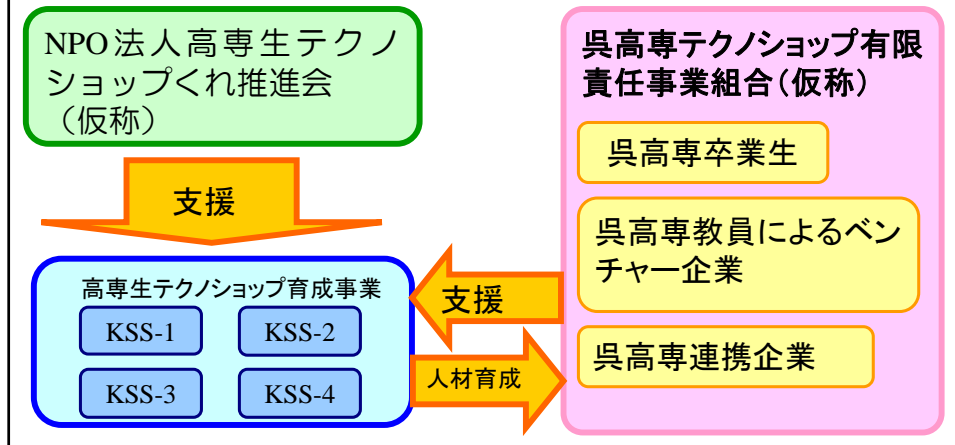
NPO法人高専生テクノショップくれ推進会（仮称）

支援

高専生テクノショップ育成事業

KSS-1

KSS-2

KSS-3

KSS-4

呉高専テクノショップ有限責任事業組合（仮称）

呉高専卒業生

呉高専教員によるベンチャー企業

呉高専連携企業

支援

人材育成